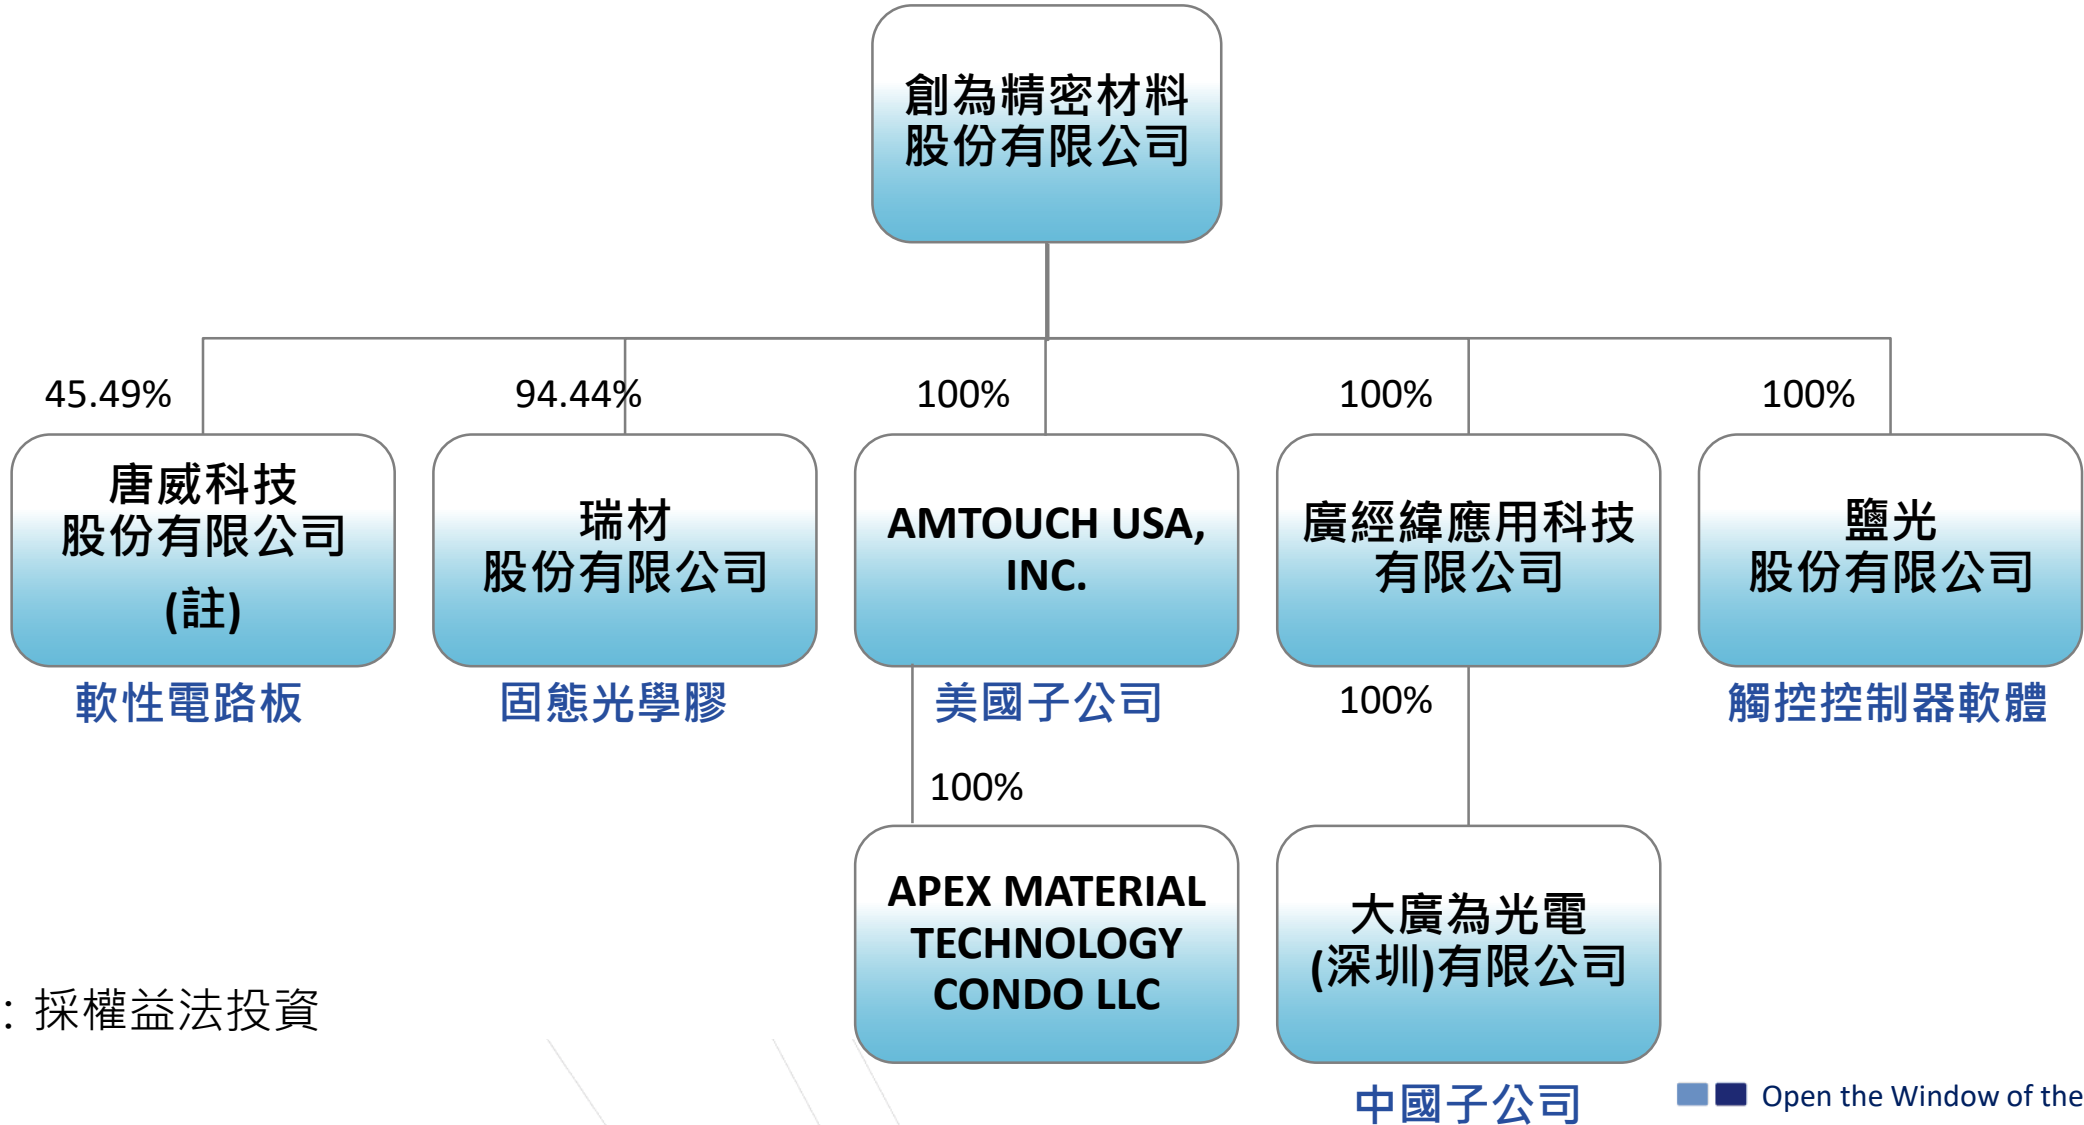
創為精密材料
股份有限公司

45.49%

唐威科技
股份有限公司
(註)

軟性電路板

94.44%

瑞材
股份有限公司

固態光學膠

100%

AMTOUCH USA, INC.

美國子公司

100%

APEX MATERIAL TECHNOLOGY CONDO LLC

100%

廣經緯應用科技
有限公司

100%

大廣為光電
(深圳)有限公司

中國子公司

100%

鹽光
股份有限公司

觸控控制器軟體

: 採權益法投資

Open the Window of the